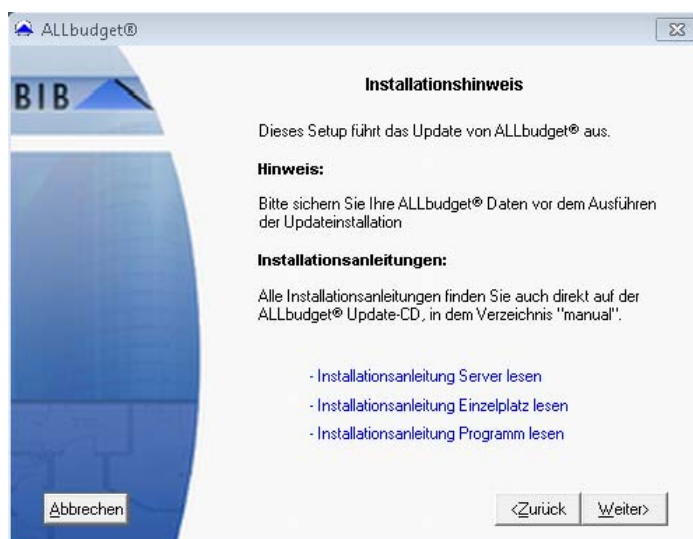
ALLbudget®

BIB

Installationshinweis

Dieses Setup führt das Update von ALLbudget® aus.

Hinweis:

Bitte sichern Sie Ihre ALLbudget® Daten vor dem Ausführen der Updateinstallation

Installationsanleitungen:

Alle Installationsanleitungen finden Sie auch direkt auf der ALLbudget® Update-CD, in dem Verzeichnis "manual".

- Installationsanleitung Server lesen

- Installationsanleitung Einzelplatz lesen

- Installationsanleitung Programm lesen

Abbrechen

<Zurück

Weiter>